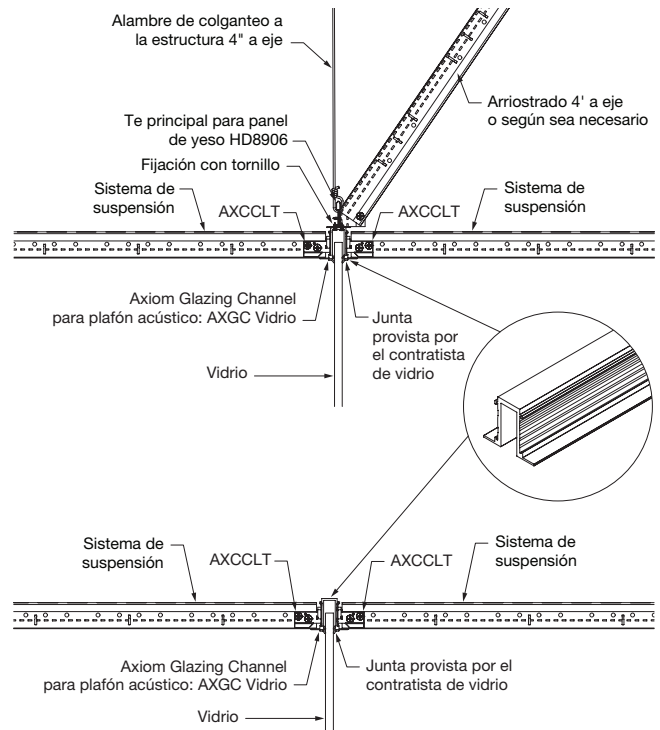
Alambre de colganteo a la estructura 4" a eje

Arriostrado 4' a eje o según sea necesario

Te principal para panel de yeso HD8906

Fijación con tornillo

Sistema de suspensión

AXCCLT

AXCCLT

Sistema de suspensión

Axiom Glazing Channel para plafón acústico: AXGC Vidrio

Junta provista por el contratista de vidrio

Vidrio

Sistema de suspensión

AXCCLT

AXCCLT

Sistema de suspensión

Axiom Glazing Channel para plafón acústico: AXGC Vidrio

Junta provista por el contratista de vidrio

Vidrio